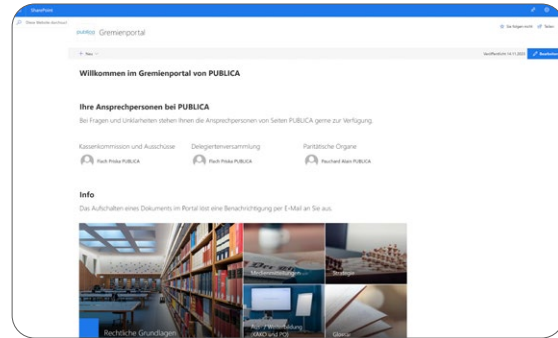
SharePoint

Diese Website durchsuchen

publica Gremienportal

Sie folgen nicht Teilen

+ Neu

Veröffentlicht 14.11.2022 Bearbeiten

Willkommen im Gremienportal von PUBLICA

Ihre Ansprechpersonen bei PUBLICA

Bei Fragen und Unklarheiten stehen Ihnen die Ansprechpersonen von Seiten PUBLICA gerne zur Verfügung.

Kassenkommission und Ausschüsse

Floch Priska PUBLICA

Delegiertenversammlung

Floch Priska PUBLICA

Paritätische Organe

Reinhard Alain PUBLICA

Info

Das Aufschalten eines Dokuments im Portal löst eine Benachrichtigung per E-Mail an Sie aus.

Rechtliche Grundlagen

Medienmitteilungen

Strategie

Aus- / Weiterbildung (KKO und PO)

Glossar